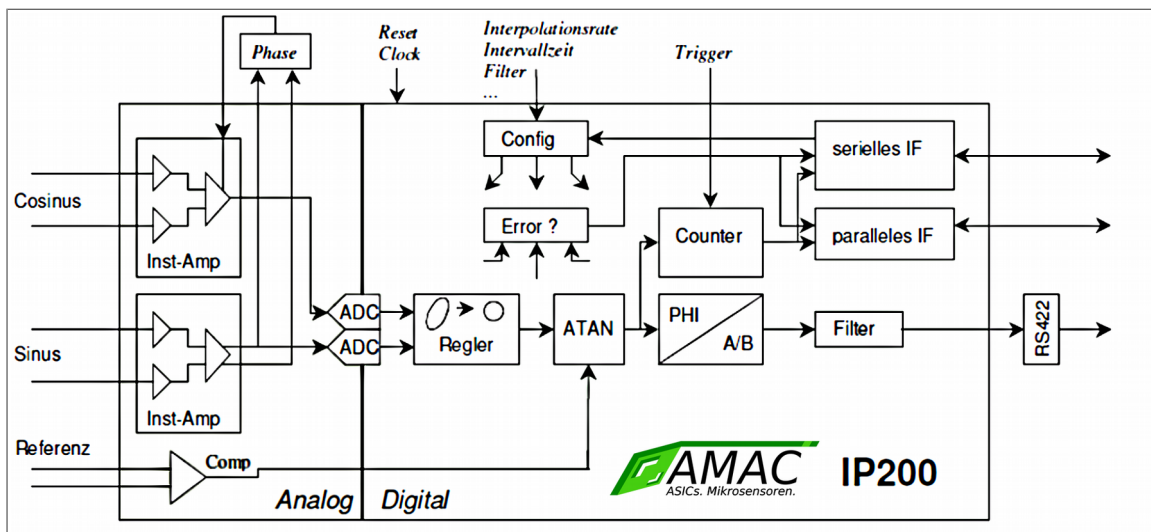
Phase

Reset
Clock

Interpolationsrate
Intervallzeit
Filter
...

Trigger

Config

serielles IF

Cosinus

Error ?

Counter

paralleles IF

Inst-Amp

ADC

Regler

ATAN

PHI

A/B

Filter

RS422

Sinus

ADC

Inst-Amp

Referenz

Comp

AMAC
ASICs. Mikrosensoren.

IP200

Analog

Digital